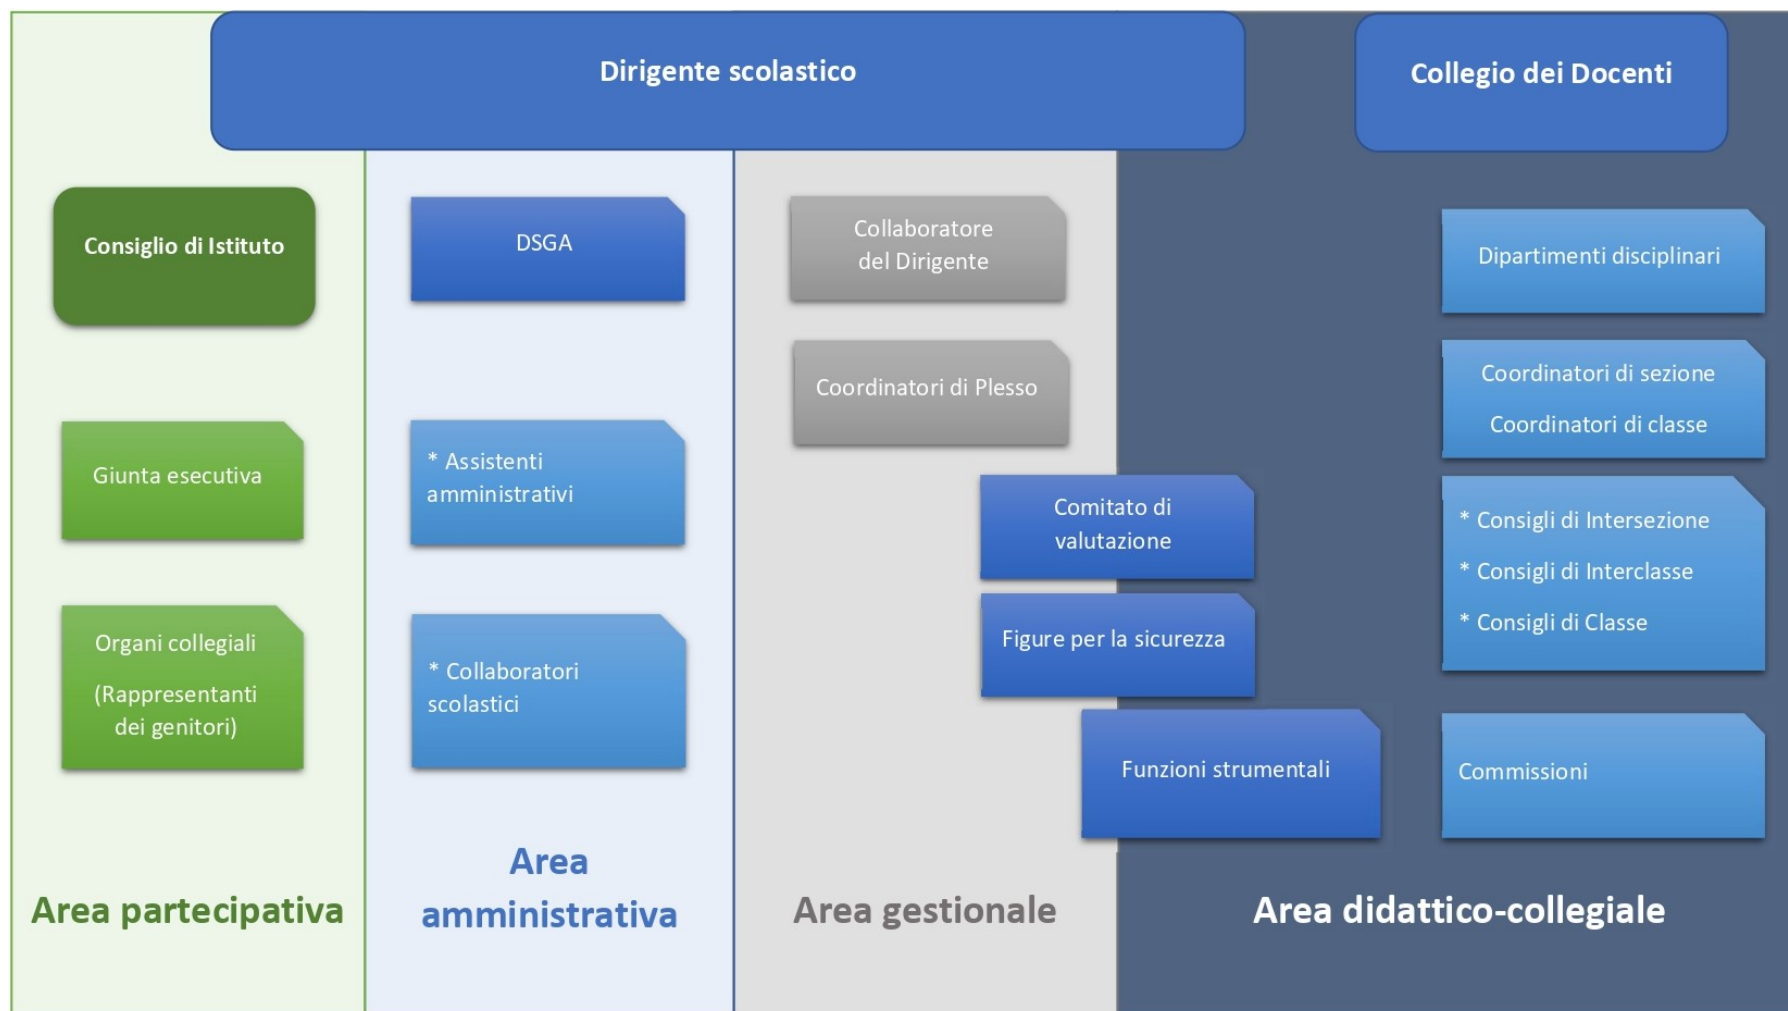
Dirigente scolastico

Collegio dei Docenti

Consiglio di Istituto

Giunta esecutiva

Organi collegiali

(Rappresentanti dei genitori)

Area partecipativa

DSGA

* Assistenti amministrativi

* Collaboratori scolastici

Area amministrativa

Collaboratore del Dirigente

Coordinatori di Plesso

Comitato di valutazione

Figure per la sicurezza

Funzioni strumentali

Area gestionale

Dipartimenti disciplinari

Coordinatori di sezione

Coordinatori di classe

* Consigli di Intersezione

* Consigli di Interclasse

* Consigli di Classe

Commissioni

Area didattico-collegiale